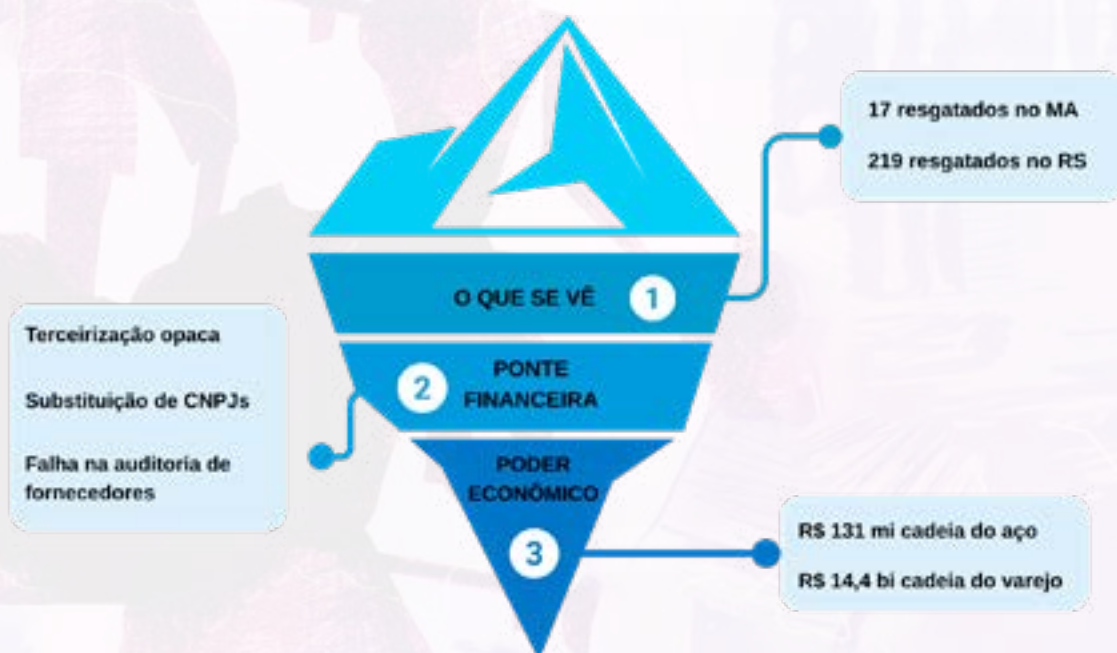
17 resgatados no MA

219 resgatados no RS

O QUE SE VÊ 1

Terceirização opaca

Substituição de CNPJs

Falha na auditoria de fornecedores

2 PONTE FINANCEIRA

PODER ECONÔMICO

3

R$ 131 mi cadeia do aço

R$ 14,4 bi cadeia do varejo